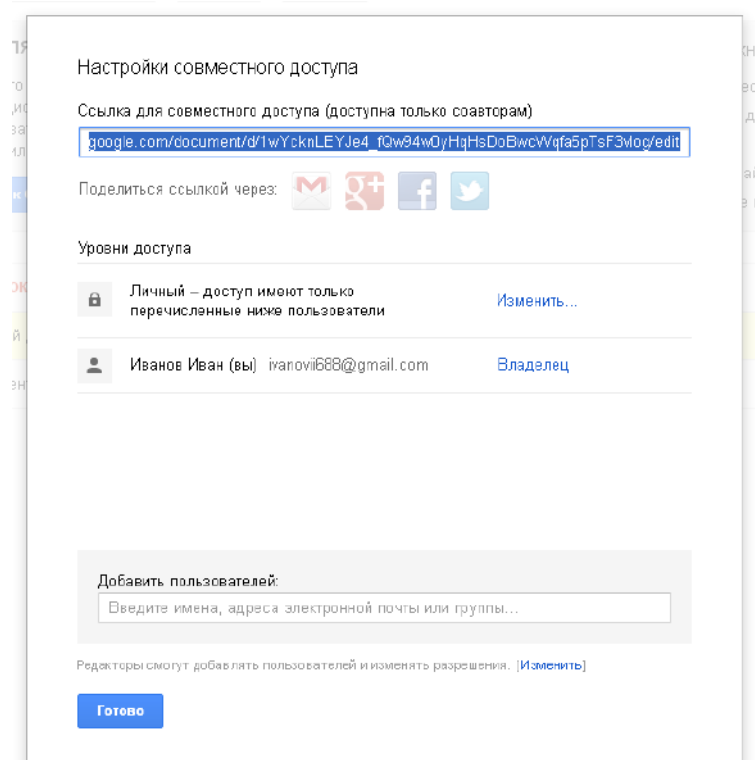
Настройки совместного доступа

Ссылка для совместного доступа (доступна только соавторам)

google.com/document/d/1wYcknLEYJe4_fQw94w0yHqHsDoBwcWqfa5pTsF3vlog/edit

Поделиться ссылкой через:

Уровни доступа

Личный – доступ имеют только перечисленные ниже пользователи

Изменить...

Иванов Иван (вы) ivanovii688@gmail.com

Владелец

Добавить пользователей:

Введите имена, адреса электронной почты или группы...

Редакторы смогут добавлять пользователей и изменять разрешения. [Изменить]

Готово